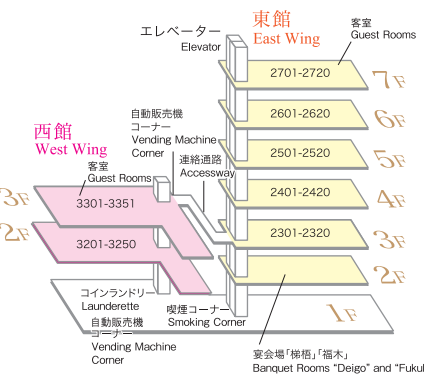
エレベーター
Elevator

東館
East Wing

客室
Guest Rooms

7F
2701-2720

6F
2601-2620

5F
2501-2520

4F
2401-2420

3F
2301-2320

2F

1F

自動販売機
コーナー
Vending Machine
Corner

連絡通路
Accessway

西館
West Wing

客室
Guest Rooms

3F
3301-3351

2F
3201-3250

コインランドリー
Launderette

自動販売機
コーナー
Vending Machine
Corner

喫煙コーナー
Smoking Corner

宴会場「梯梧」「福木」
Banquet Rooms "Deigo" and "Fukul